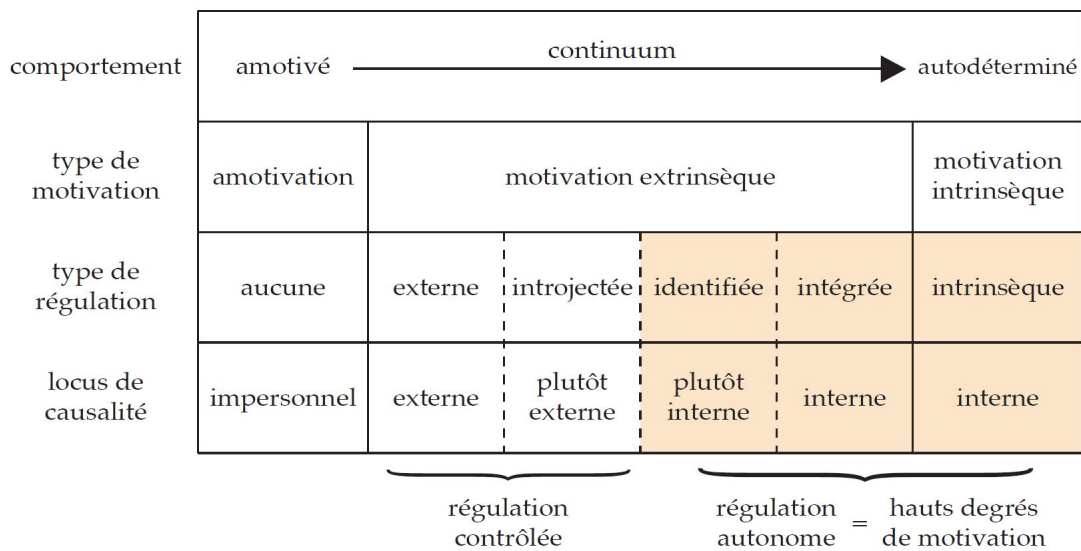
| comportement | amotivé | continuum | | | | autodéterminé |
|---|---|---|---|---|---|---|
| type de motivation | amotivation | motivation extrinsèque | | | | motivation intrinsèque |
| type de régulation | aucune | externe | introjectée | identifiée | intégrée | intrinsèque |
| locus de causalité | impersonnel | externe | plutôt externe | plutôt interne | interne | interne |

régulation contrôlée

régulation autonome = hauts degrés de motivation